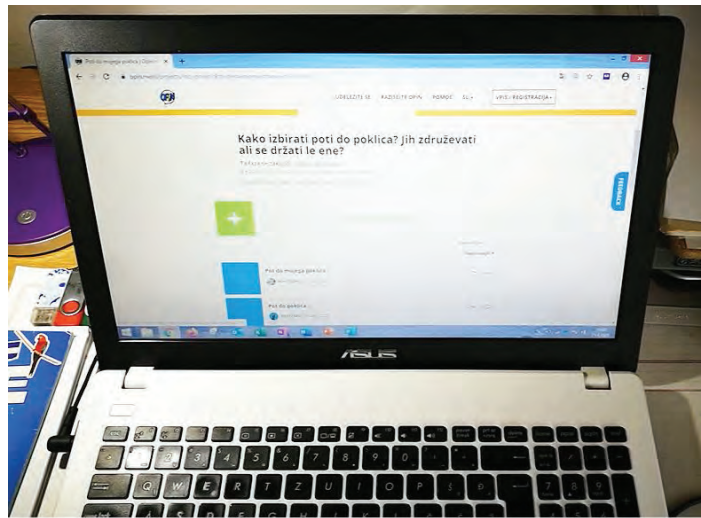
Poti do mojega poklica | Opini ×

UDELEŽITE SE   RAZISKITE OPIN   POMOČ   SL▾   VPIS / REGISTRACIJA▸

Kako izbirati poti do poklica? Jih združevati ali se držati le ene?

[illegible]

FEEDBACK

Pot do mojega poklica

Pot do poklica

/ISUS

Q W E R T Z U I O P Š